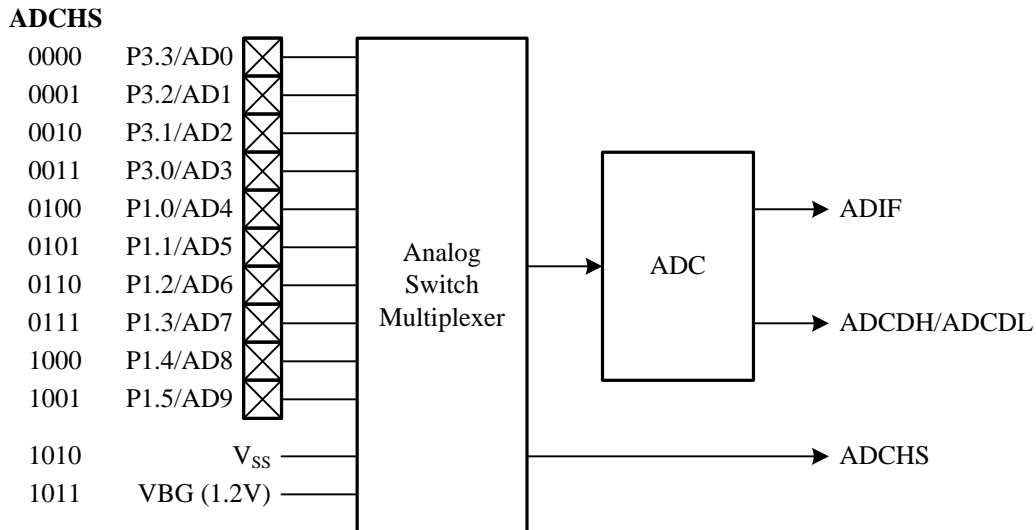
ADCHS

0000 P3.3/AD0
0001 P3.2/AD1
0010 P3.1/AD2
0011 P3.0/AD3
0100 P1.0/AD4
0101 P1.1/AD5
0110 P1.2/AD6
0111 P1.3/AD7
1000 P1.4/AD8
1001 P1.5/AD9
1010 $V_{SS}$
1011 VBG (1.2V)

Analog Switch Multiplexer

ADC

ADIF

ADCDH/ADCDL

ADCHS